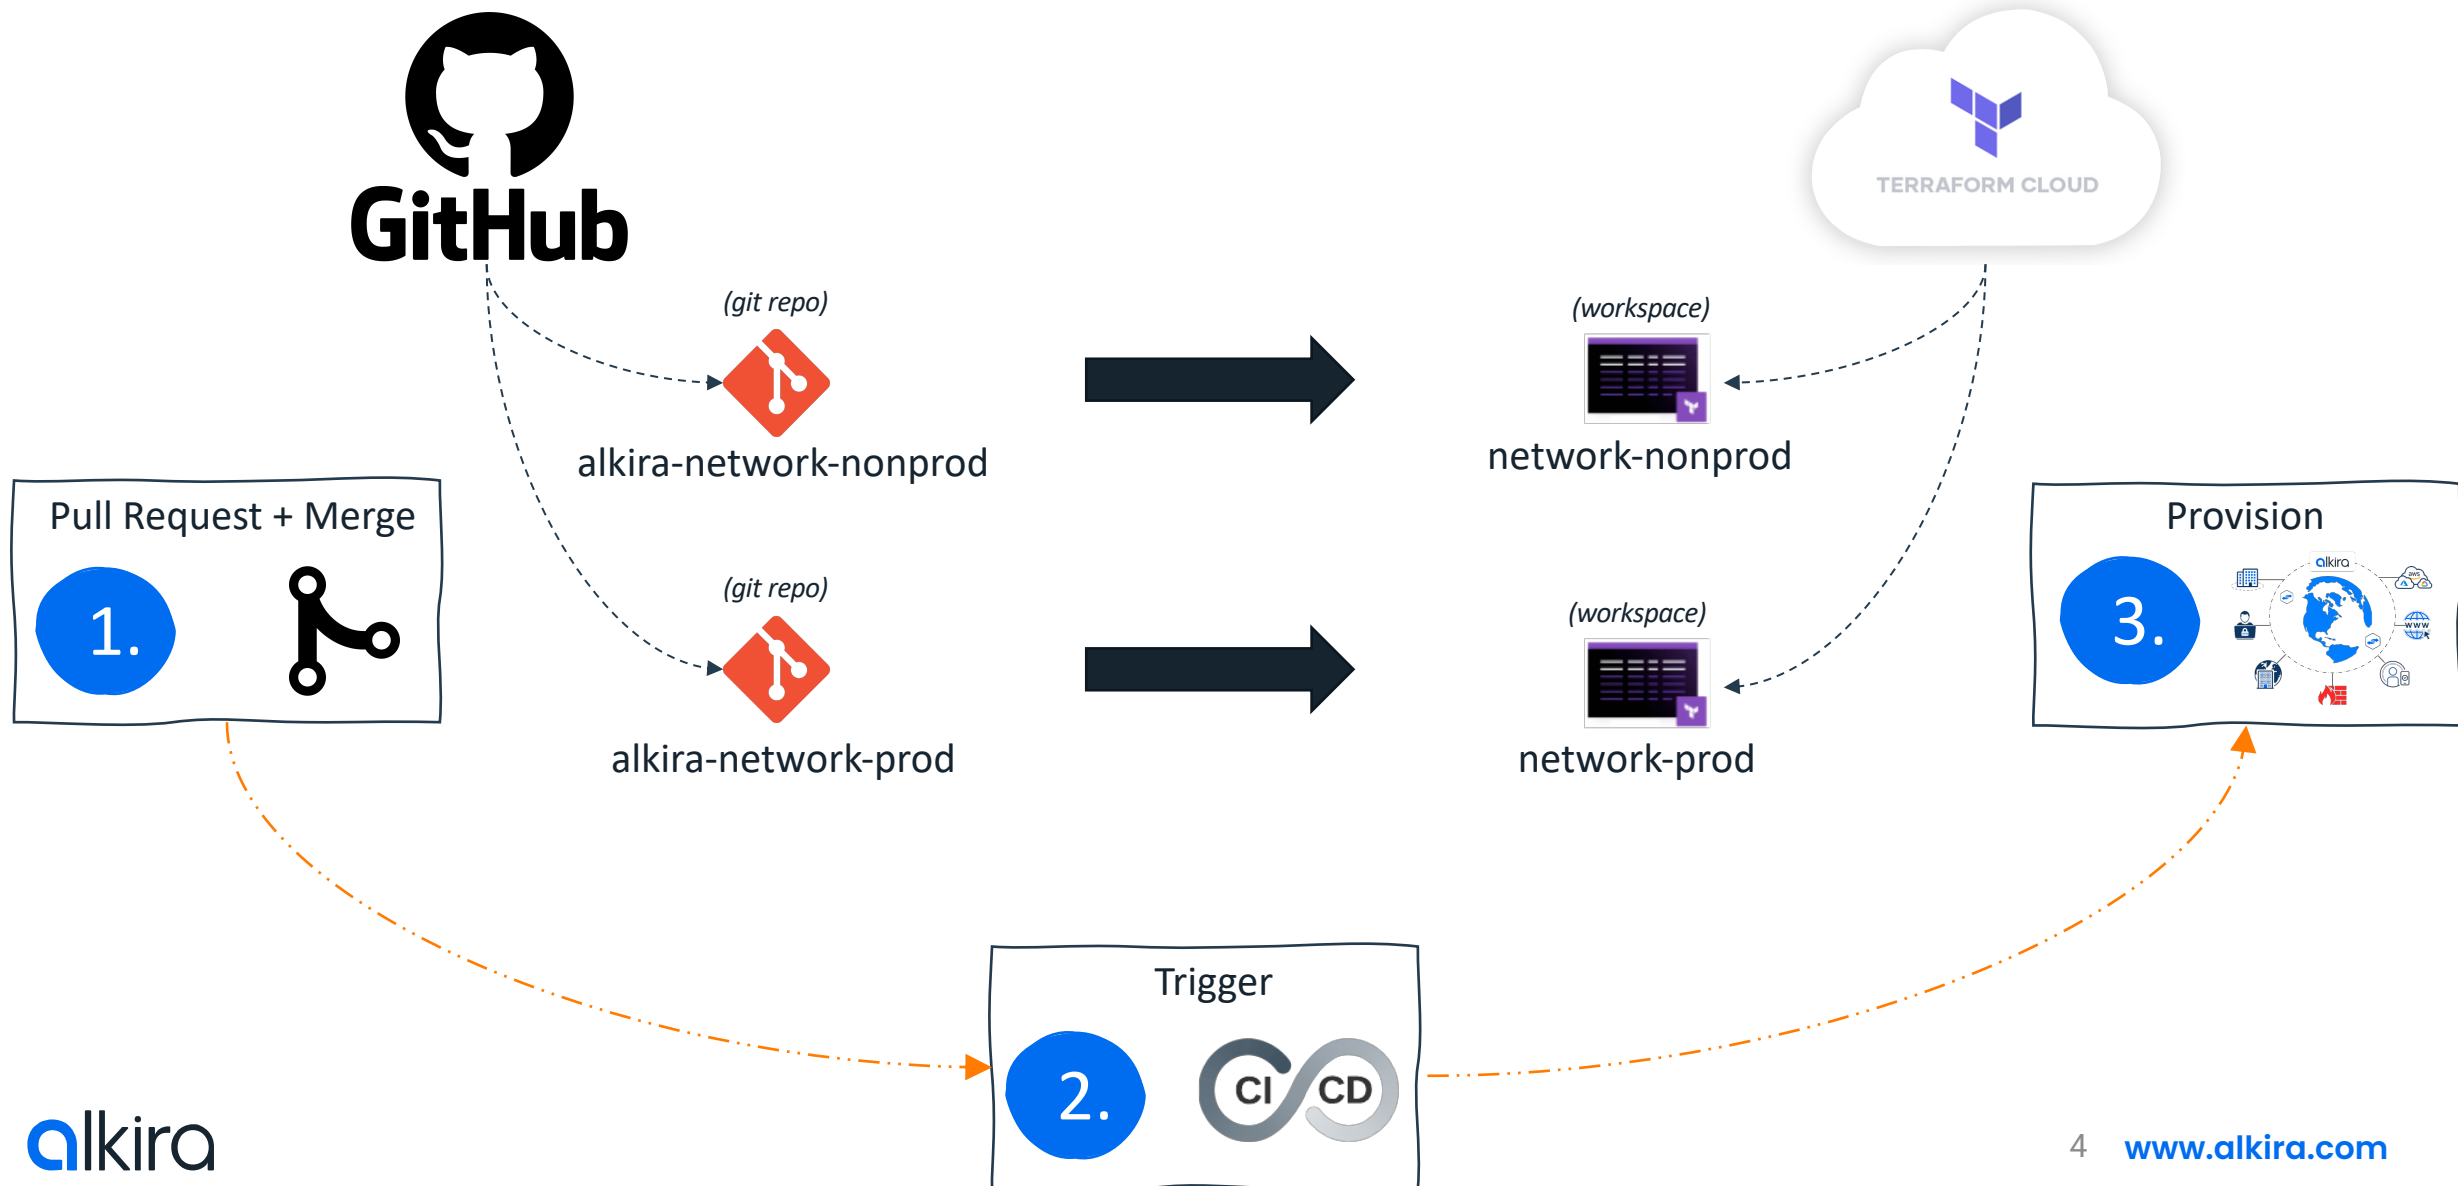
GitHub

TERRAFORM CLOUD

(git repo)

alkira-network-nonprod

(workspace)

network-nonprod

Pull Request + Merge

1.

(git repo)

alkira-network-prod

(workspace)

network-prod

Provision

3.

alkira

Trigger

2.

CI CD

alkira

4 www.alkira.com